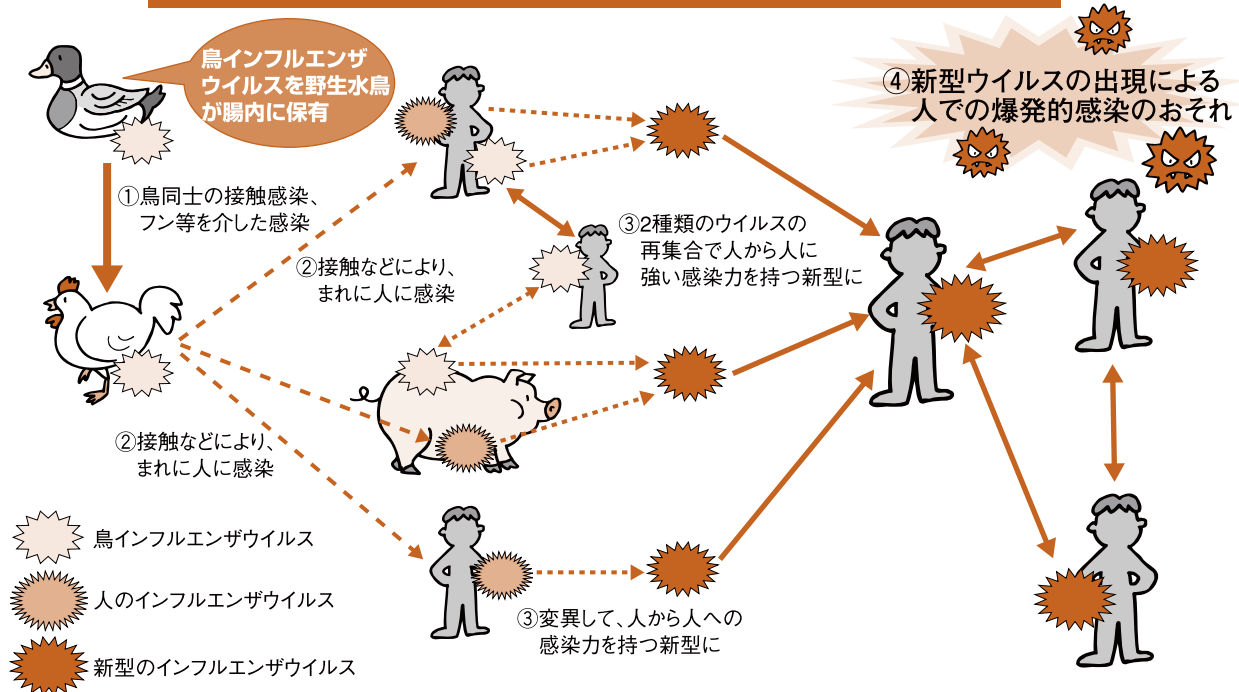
鳥インフルエンザウイルスを野生水鳥が腸内に保有

④新型ウイルスの出現による人での爆発的感染のおそれ

①鳥同士の接触感染、フン等を介した感染

②接触などにより、まれに人に感染

③2種類のウイルスの再集合で人から人に強い感染力を持つ新型に

②接触などにより、まれに人に感染

鳥インフルエンザウイルス

人のインフルエンザウイルス

新型のインフルエンザウイルス

③変異して、人から人への感染力を持つ新型に